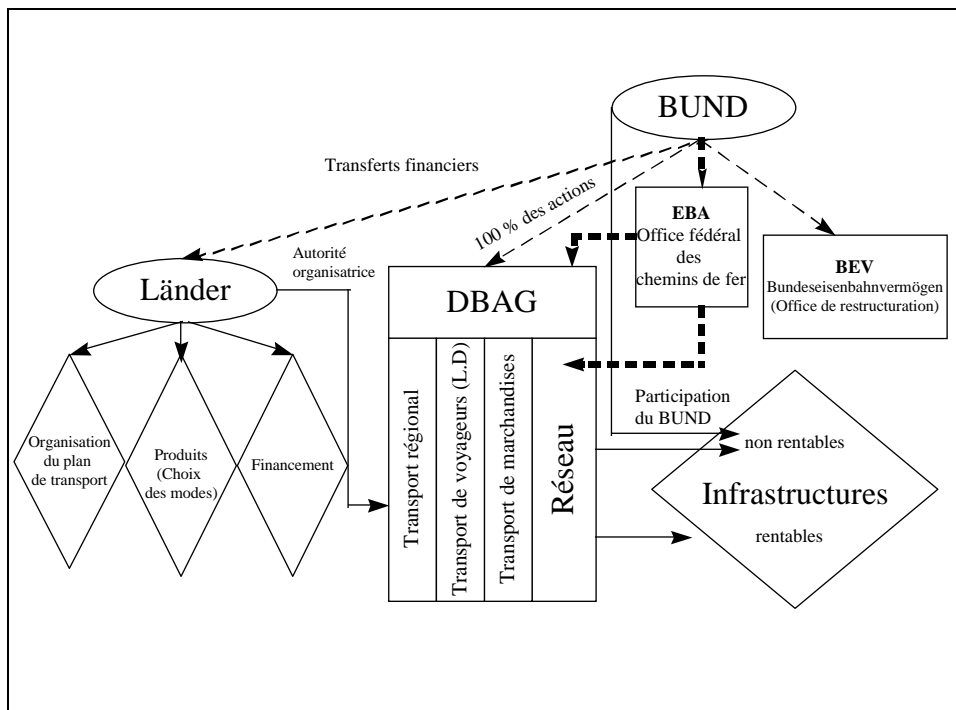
BUND

Transferts financiers

100 % des actions

EBA
Office fédéral des chemins de fer

BEV
Bundeseisenbahnvermögen
(Office de restructuration)

Autorité organisatrice

Länder

DBAG

Organisation du plan de transport

Produits (Choix des modes)

Financement

Transport régional

Transport de voyageurs (L.D)

Transport de marchandises

Réseau

Participation du BUND

non rentables

Infrastructures

rentables